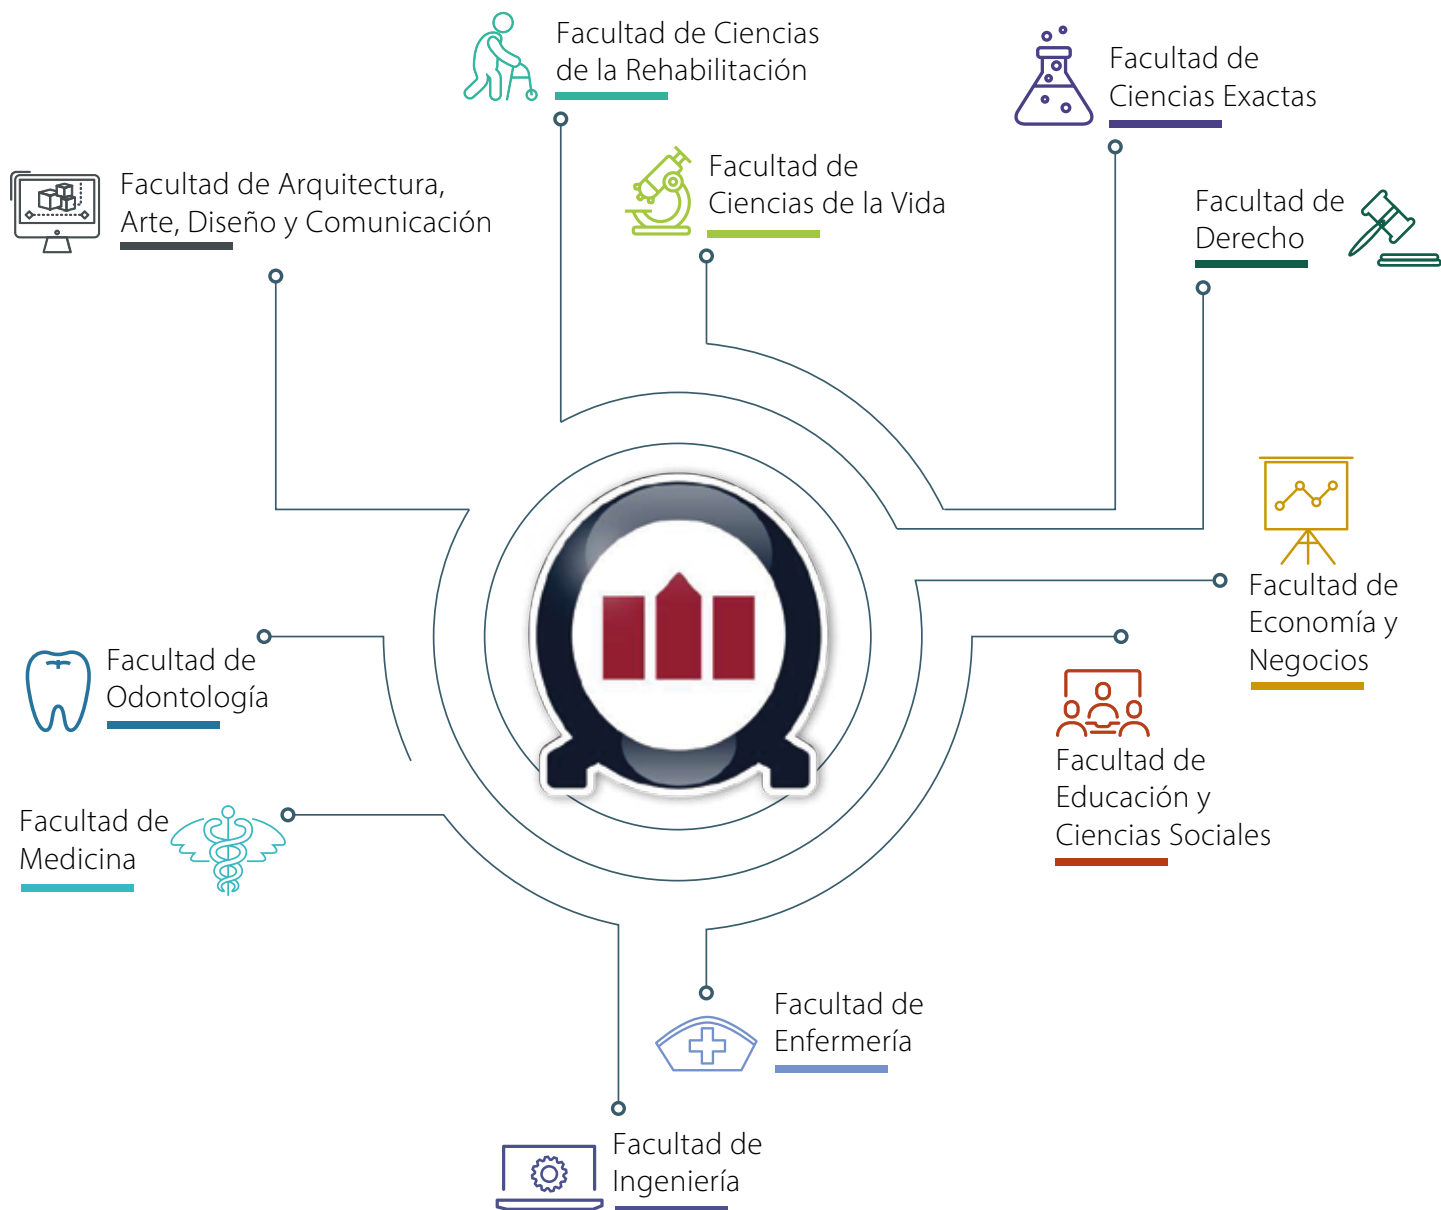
Facultad de Ciencias de la Rehabilitación

Facultad de Ciencias Exactas

Facultad de Arquitectura, Arte, Diseño y Comunicación

Facultad de Ciencias de la Vida

Facultad de Derecho

Facultad de Economía y Negocios

Facultad de Odontología

Facultad de Educación y Ciencias Sociales

Facultad de Medicina

Facultad de Enfermería

Facultad de Ingeniería